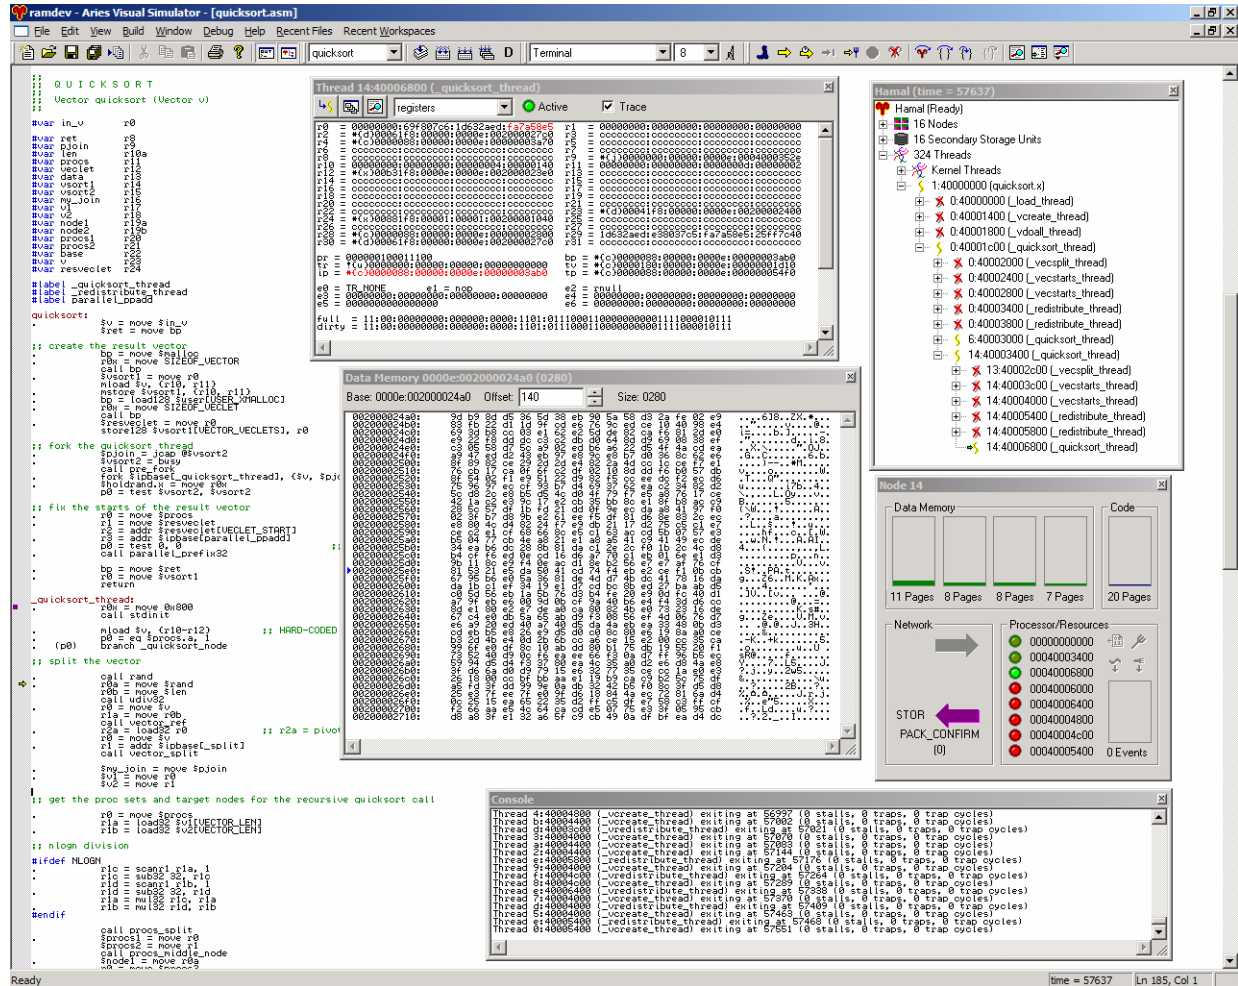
ramdev - Aries Visual Simulator - [quicksort.asm]

File Edit View Build Window Debug Help Recent Files Recent Workspaces

quicksort Terminal 8

;; Q U I C K S O R T
;; Vector quicksort (Vector v)

#var in_v r0

#var ret r8
#var pjoin r9
#var len r10a
#var procs r11
#var veclet r12
#var data r13
#var vsort1 r14
#var vsort2 r15
#var my_join r16
#var v1 r17
#var v2 r18
#var node1 r19a
#var node2 r19b
#var procs1 r20
#var procs2 r21
#var base r22
#var v r23
#var resveclet r24

#label _quicksort_thread
#label _redistribute_thread
#label parallel_ppadd

quicksort:
$v = move $in_v
$ret = move bp

;; create the result vector
bp = move $malloc
r0x = move SIZEOF_VECTOR
call bp
$vsort1 = move r0
mload $v, (r10, r11)
mstore $vsort1, (r10, r11)
bp = load32 $userUSER_XMALLOC]
r0x = move SIZEOF_VECLET
call bp
$resveclet = move r0
store128 $vsort1[VECTOR_VECLETS], r0

;; fork the quicksort thread
$pjoin = jcap @$vsort2
$vsort2 = busy
call pre_fork
fork $ibpase[_quicksort_thread], ($v, $pj
$holdandx = move r0x
p0 = test $vsort2, $vsort2

;; fix the starts of the result vector
r0 = move $procs
r1 = move $resveclet
r2 = addr $ibpase[VECLET_START]
r3 = addr $ibpase[parallel_ppadd]
p0 = test 0, 0
call parallel_prefix32

bp = move $ret
r0 = move $vsort1
return

_quicksort_thread:
r0x = move 0x800
call stdinit

mload $v, (r10-r12) ;; HARD-CODED
p0 = eq $procs.a, 1
(p0) branch _quicksort_node

;; split the vector

call rand
r0a = move $rand
r0b = move $len
call udiv32
r0 = move $v
r1a = move r0b
call vector_ref
r2a = load32 r0 ;; r2a = pivo
r0 = move $v
r1 = addr $ibpase[_split]
call vector_split

$my_join = move $pjoin
$v1 = move r0
$v2 = move r1

;; get the proc sets and target nodes for the recursive quicksort call
r0 = move $procs
r1a = load32 $v1[VECTOR_LEN]
r1b = load32 $v2[VECTOR_LEN]

;; nlogn division
#ifdef NLOGN
r1c = scanr1 r1a, 1
r1d = sub32 32, r1c
r1d = scanr1 r1b, 1
r1d = sub32 32, r1d
r1a = mul32 r1c, r1a
r1b = mul32 r1d, r1b
#endif

call procs_split
$procs1 = move r0
$procs2 = move r1
call procs_middle_node
$node1 = move r0a

Thread 14:40006800 (_quicksort_thread)
registers Active Trace

r0 = 00000000:69f807c6:1d632aed:fa7a58e5 r1 = 00000000:00000000:00000000:00000000
r2 = *(d)000061f8:00000000:0000:002000027c0
r4 = *(c)00000088:00000000:0000e:000000003a70
r6 = cccccccc:cccccccc:cccccccc:cccccccc
r8 = cccccccc:cccccccc:cccccccc:cccccccc r9 = *(c)00000000:0000e:0000e:0004000352e
r10 = 00000000:00000004:00000000:00001140 r11 = 00000000:00000000:00000000:00000002
r12 = *(c)00b31f8:0000e:0000e:002000023e0
r14 = cccccccc:cccccccc:cccccccc:cccccccc
r16 = cccccccc:cccccccc:cccccccc:cccccccc
r18 = cccccccc:cccccccc:cccccccc:cccccccc
r20 = cccccccc:cccccccc:cccccccc:cccccccc
r22 = cccccccc:cccccccc:cccccccc:cccccccc
r24 = *(c)000081f8:00000000:0000:000001040
r26 = cccccccc:cccccccc:cccccccc:cccccccc r25 = cccccccc:cccccccc:cccccccc:cccccccc
r28 = *(c)00000000:00000000:0000:000000060 r29 = 1d632aed:1d632aed:cccccccc:cccccccc
r30 = *(d)000061f8:00000000:0000e:002000027c0 r31 = cccccccc:cccccccc:cccccccc:cccccccc
r21 = *(d)00041f8:00000000:0000e:00200002400

pr = 00000001:011100 bp = *(c)00000088:00000000:0000e:00000003ab0
tr = *(c)00000080:00000000:0000e:000000000 tv = *(c)00000180:00000000:0000e:000001d10
ip = *(c)00000088:00000000:0000e:0000003ab0 tp = *(c)00000088:00000000:0000e:0000054f0

e0 = TR_NONE e1 = nop e2 = rnull
e3 = 00000000:00000000:00000000:00000000 e4 = 00000000:00000000:00000000:00000000
e5 = 00000000:00000000 e6 = 00000000:00000000:00000000:00000000

full = 11:00:00000000:000000:0000:1101:0111000100000000001111000010111
dirty = 11:00:00000000:000000:0000:1101:0111000100000000001111000010111

Data Memory 0000e:002000024a0 (0280)
Base: 0000e:002000024a0 Offset: 140 Size: 0280

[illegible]

Hamal (time = 57637)
Hamal (Ready)
16 Nodes
16 Secondary Storage Units
324 Threads
Kernel Threads
1:40000000 (quicksort.x)
0:40000000 (_load_thread)
0:40001400 (_vcreate_thread)
0:40001800 (_vdoall_thread)
0:40001c00 (_quicksort_thread)
0:40002000 (_vecsplit_thread)
0:40002400 (_vecstarts_thread)
0:40002800 (_vecstarts_thread)
0:40003400 (_redistribute_thread)
0:40003800 (_redistribute_thread)
6:40003000 (_quicksort_thread)
14:40003400 (_quicksort_thread)
13:40002c00 (_vecsplit_thread)
14:40003c00 (_vecstarts_thread)
14:40004000 (_vecstarts_thread)
14:40005400 (_redistribute_thread)
14:40005800 (_redistribute_thread)
14:40006800 (_quicksort_thread)

Node 14
Data Memory
11 Pages 8 Pages 8 Pages 7 Pages
Code
20 Pages
Network
STOR
PACK_CONFIRM
(0)
Processor/Resources
00000000000
00040003400
00040006800
00040006000
00040006400
00040004800
00040004c00
00040005400
0 Events

Console
Thread 4:40004800 (_vcreate_thread) exiting at 56997 (0 stalls, 0 traps, 0 trap cycles)
Thread b:40004400 (_vcreate_thread) exiting at 57002 (0 stalls, 0 traps, 0 trap cycles)
Thread 4:40003c00 (_vredistribute_thread) exiting at 57021 (0 stalls, 0 traps, 0 trap cycles)
Thread 3:40004400 (_vcreate_thread) exiting at 57070 (0 stalls, 0 traps, 0 trap cycles)
Thread e:40004800 (_vcreate_thread) exiting at 57083 (0 stalls, 0 traps, 0 trap cycles)
Thread a:40004c00 (_vcreate_thread) exiting at 57144 (0 stalls, 0 traps, 0 trap cycles)
Thread a:40005000 (_redistribute_thread) exiting at 57176 (0 stalls, 0 traps, 0 trap cycles)
Thread 1:40004400 (_vcreate_thread) exiting at 57204 (0 stalls, 0 traps, 0 trap cycles)
Thread f:40004c00 (_vredistribute_thread) exiting at 57264 (0 stalls, 0 traps, 0 trap cycles)
Thread 8:40004400 (_vcreate_thread) exiting at 57289 (0 stalls, 0 traps, 0 trap cycles)
Thread 6:40003c00 (_vredistribute_thread) exiting at 57338 (0 stalls, 0 traps, 0 trap cycles)
Thread 7:40004000 (_vcreate_thread) exiting at 57370 (0 stalls, 0 traps, 0 trap cycles)
Thread 9:40004000 (_vcreate_thread) exiting at 57409 (0 stalls, 0 traps, 0 trap cycles)
Thread 5:40004000 (_vcreate_thread) exiting at 57463 (0 stalls, 0 traps, 0 trap cycles)
Thread 1:40005400 (_redistribute_thread) exiting at 57468 (0 stalls, 0 traps, 0 trap cycles)
Thread 0:40005400 (_vcreate_thread) exiting at 57551 (0 stalls, 0 traps, 0 trap cycles)

Ready time = 57637 Ln 185, Col 1